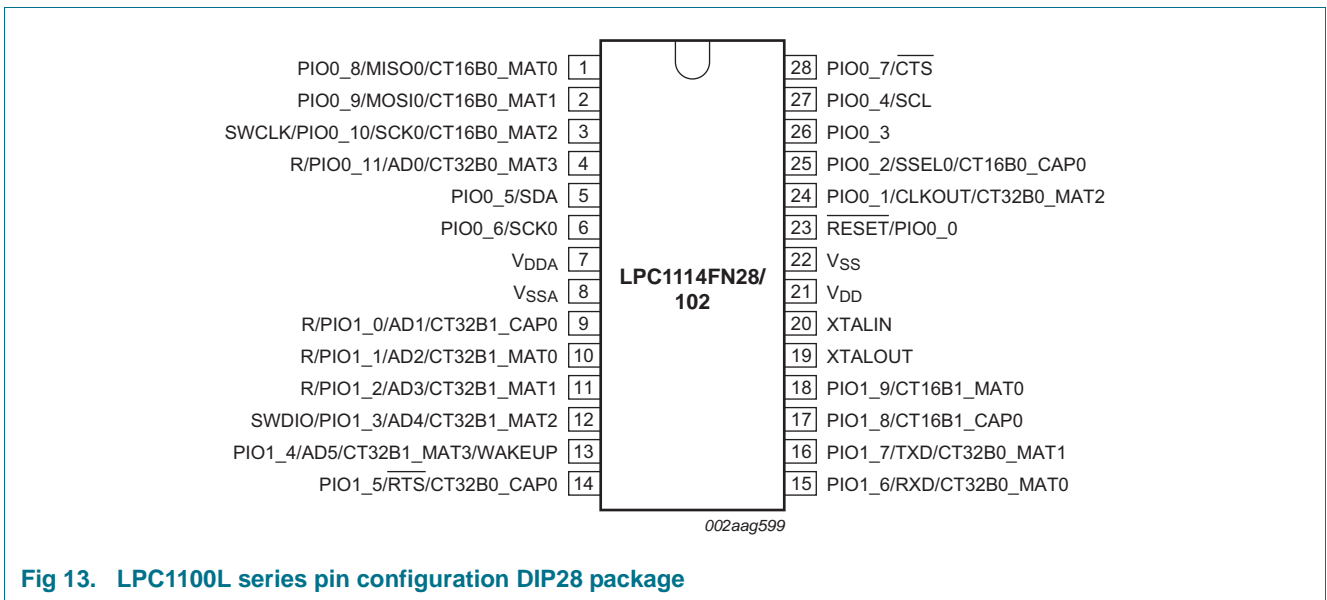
PIO0_8/MISO0/CT16B0_MAT0 1
PIO0_9/MOSI0/CT16B0_MAT1 2
SWCLK/PIO0_10/SCK0/CT16B0_MAT2 3
R/PIO0_11/AD0/CT32B0_MAT3 4
PIO0_5/SDA 5
PIO0_6/SCK0 6
$V_{DDA}$ 7
$V_{SSA}$ 8
R/PIO1_0/AD1/CT32B1_CAP0 9
R/PIO1_1/AD2/CT32B1_MAT0 10
R/PIO1_2/AD3/CT32B1_MAT1 11
SWDIO/PIO1_3/AD4/CT32B1_MAT2 12
PIO1_4/AD5/CT32B1_MAT3/WAKEUP 13
PIO1_5/$\overline{RTS}$/CT32B0_CAP0 14

LPC1114FN28/ 102

28 PIO0_7/$\overline{CTS}$
27 PIO0_4/SCL
26 PIO0_3
25 PIO0_2/SSEL0/CT16B0_CAP0
24 PIO0_1/CLKOUT/CT32B0_MAT2
23 $\overline{RESET}$/PIO0_0
22 $V_{SS}$
21 $V_{DD}$
20 XTALIN
19 XTALOUT
18 PIO1_9/CT16B1_MAT0
17 PIO1_8/CT16B1_CAP0
16 PIO1_7/TXD/CT32B0_MAT1
15 PIO1_6/RXD/CT32B0_MAT0

002aag599

Fig 13. LPC1100L series pin configuration DIP28 package